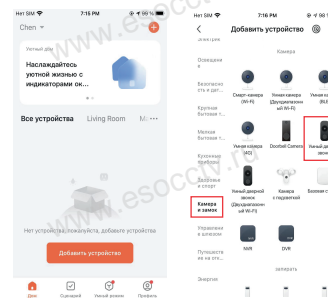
Нет SIM 7:15 PM

Chen

Умный дом

Наслаждайтесь уютной жизнью с индикаторами ок...

Все устройства Living Room M

Нет устройства, пожалуйста, добавьте устройство

Добавить устройство

Дом Сценарий Умный режим Профиль

Нет SIM 7:16 PM

Добавить устройство

Освещение

Безопасность и датчики

Крупная бытовая т...

Мелкая бытовая техника

Кухонные приборы

Здоровье и спорт

Камера и замок

Управление и датчики

Путешествия на автомобиле

Энергия

Камера

Смарт-камера (Wi-Fi)

Умная камера (Двухдиапазонный Wi-Fi)

Умная камера (BLE)

Умная камера (4G)

Doorbell Camera

Умный дверной звонок

Умный дверной звонок (Двухдиапазонный Wi-Fi)

Камера с подсветкой

Базовая станция

NVR

DVR

Нет SIM

www.esocov.ru